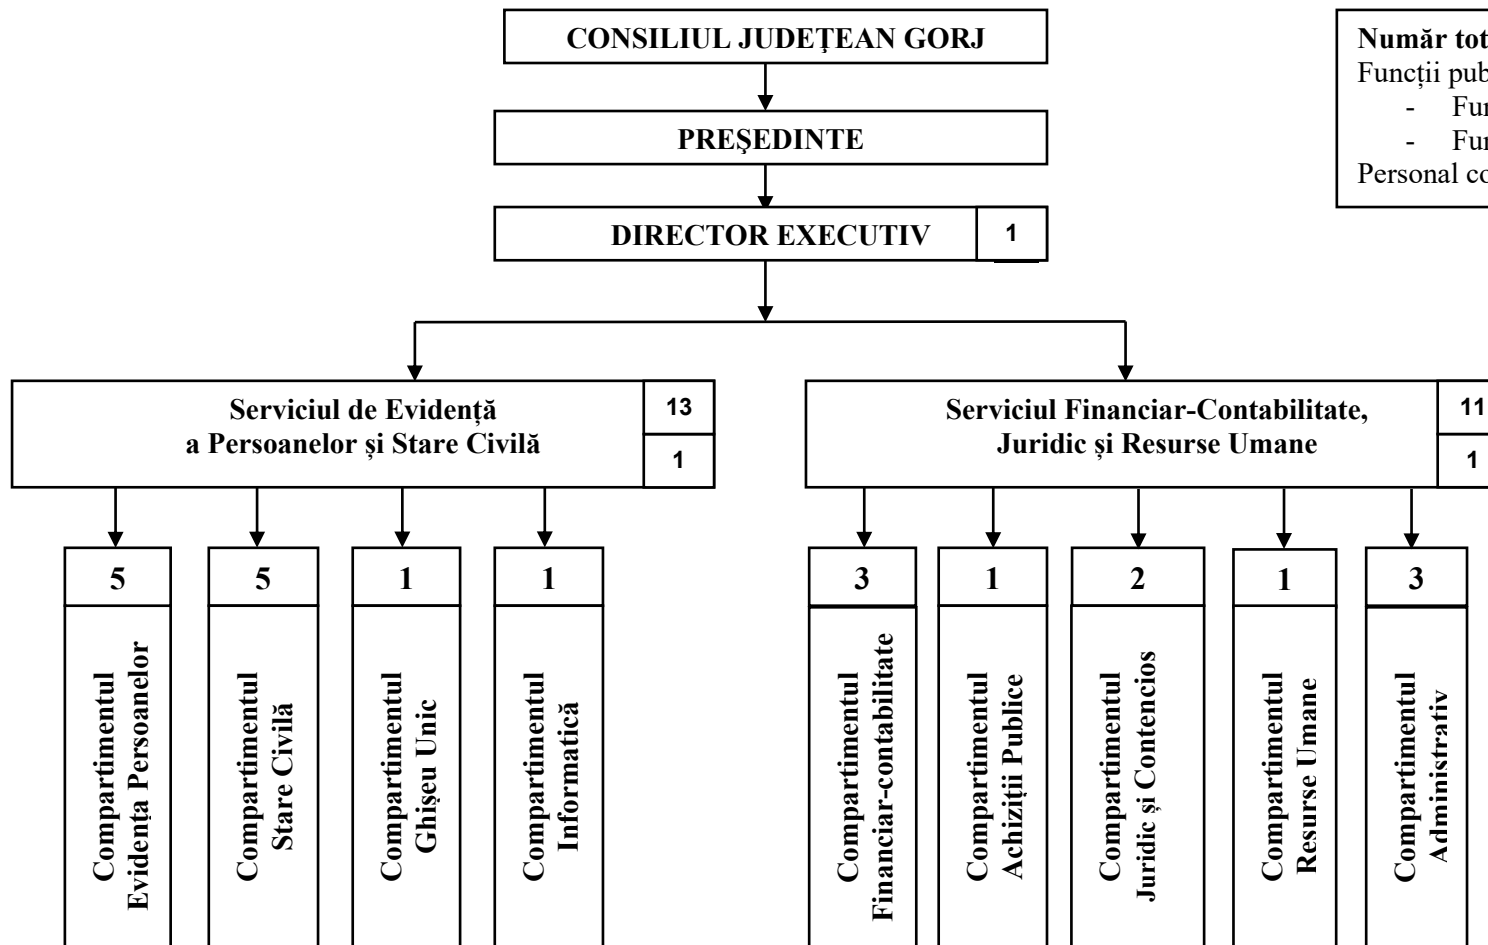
CONSILIUL JUDEȚEAN GORJ

PREȘEDINTE

DIRECTOR EXECUTIV | 1

Număr tot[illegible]
Funcții pub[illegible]
- Fu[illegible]
- Fu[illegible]
Personal co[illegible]

Serviciul de Evidență a Persoanelor și Stare Civilă | 13 | 1

Serviciul Financiar-Contabilitate, Juridic și Resurse Umane | 11 | 1

5 Compartimentul Evidența Persoanelor

5 Compartimentul Stare Civilă

1 Compartimentul Ghișeu Unic

1 Compartimentul Informatică

3 Compartimentul Financiar-contabilitate

1 Compartimentul Achiziții Publice

2 Compartimentul Juridic și Contencios

1 Compartimentul Resurse Umane

3 Compartimentul Administrativ